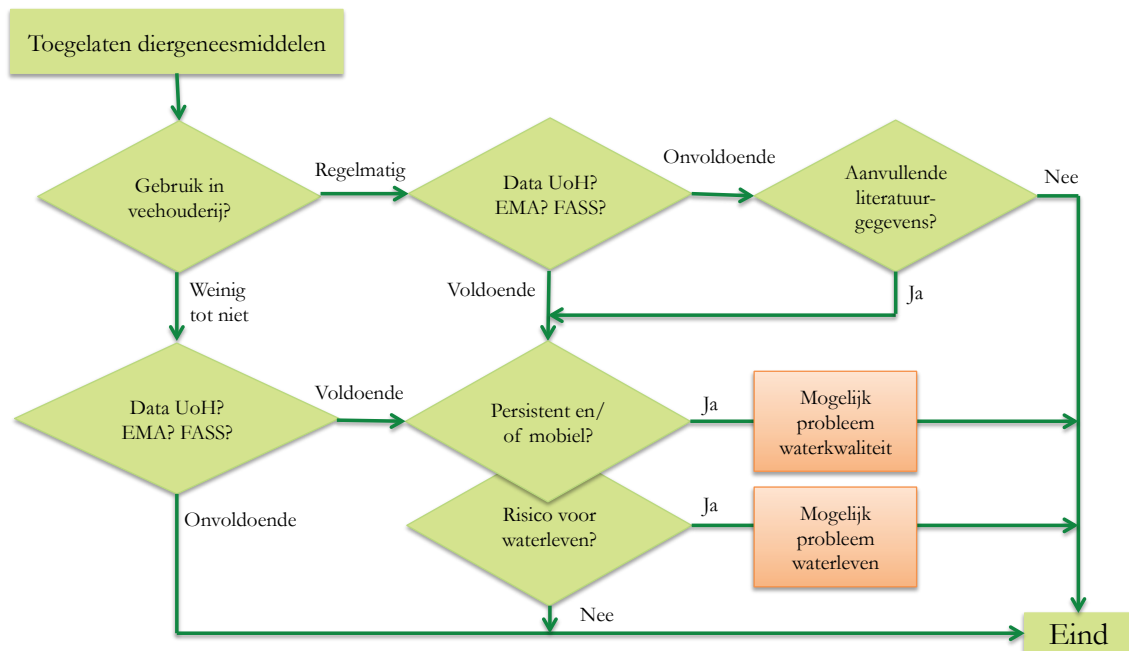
Toegelaten diergeneesmiddelen

Gebruik in veehouderij?

Regelmatig

Data UoH? EMA? FASS?

Onvoldoende

Aanvullende literatuurgegevens?

Nee

Weinig tot niet

Voldoende

Ja

Data UoH? EMA? FASS?

Voldoende

Persistent en/ of mobiel?

Ja

Mogelijk probleem waterkwaliteit

Onvoldoende

Risico voor waterleven?

Ja

Mogelijk probleem waterleven

Nee

Eind